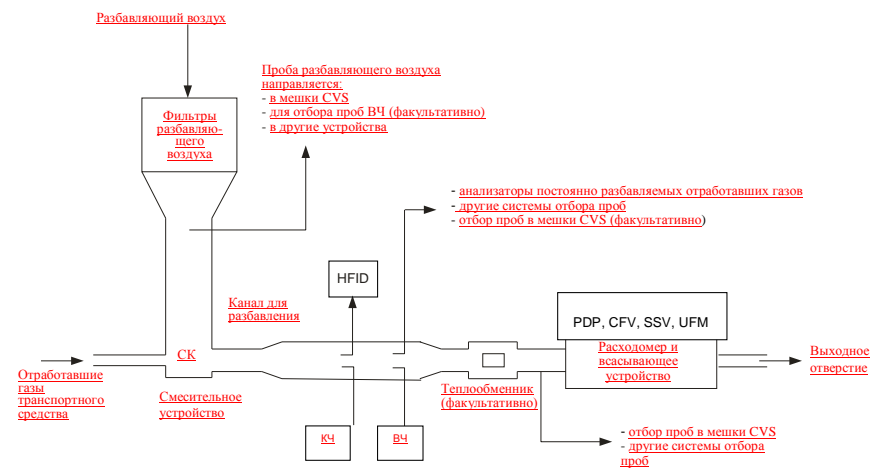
Разбавляющий воздух

Проба разбавляющего воздуха направляется:
- в мешки CVS
- для отбора проб ВЧ (факультативно)
- в другие устройства

Фильтры разбавляющего воздуха

- анализаторы постоянно разбавляемых отработавших газов
- другие системы отбора проб
- отбор проб в мешки CVS (факультативно)

HFID

Канал для разбавления

PDP, CFV, SSV, UFM

Отработавшие газы транспортного средства

СК

Расходомер и всасывающее устройство

Выходное отверстие

Смесительное устройство

Теплообменник (факультативно)

КЧ

ВЧ

- отбор проб в мешки CVS
- другие системы отбора проб